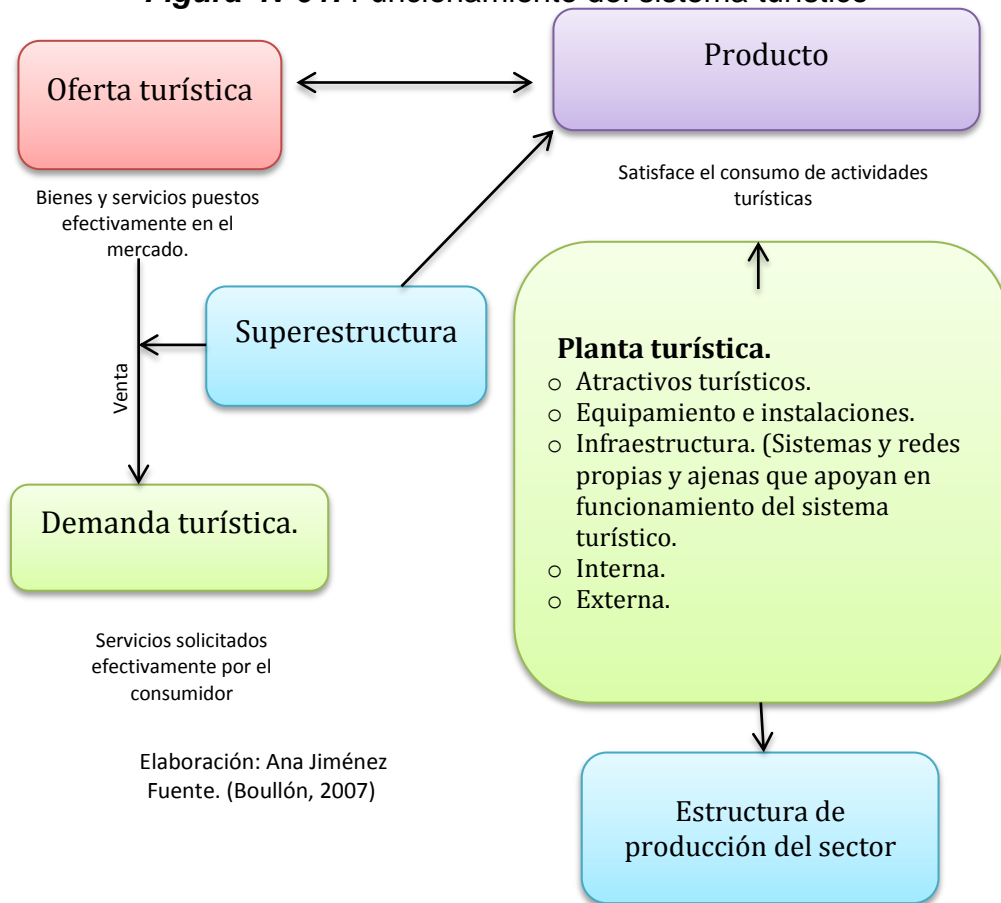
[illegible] Funcionamiento del sistema turístico

Oferta turística

Producto

Bienes y servicios puestos efectivamente en el mercado.

Satisface el consumo de actividades turísticas

Superestructura

Venta

Planta turística.
- Atractivos turísticos.
- Equipamiento e instalaciones.
- Infraestructura. (Sistemas y redes propias y ajenas que apoyan en funcionamiento del sistema turístico.
- Interna.
- Externa.

Demanda turística.

Servicios solicitados efectivamente por el consumidor

Elaboración: Ana Jiménez Fuente. (Boullón, 2007)

Estructura de producción del sector